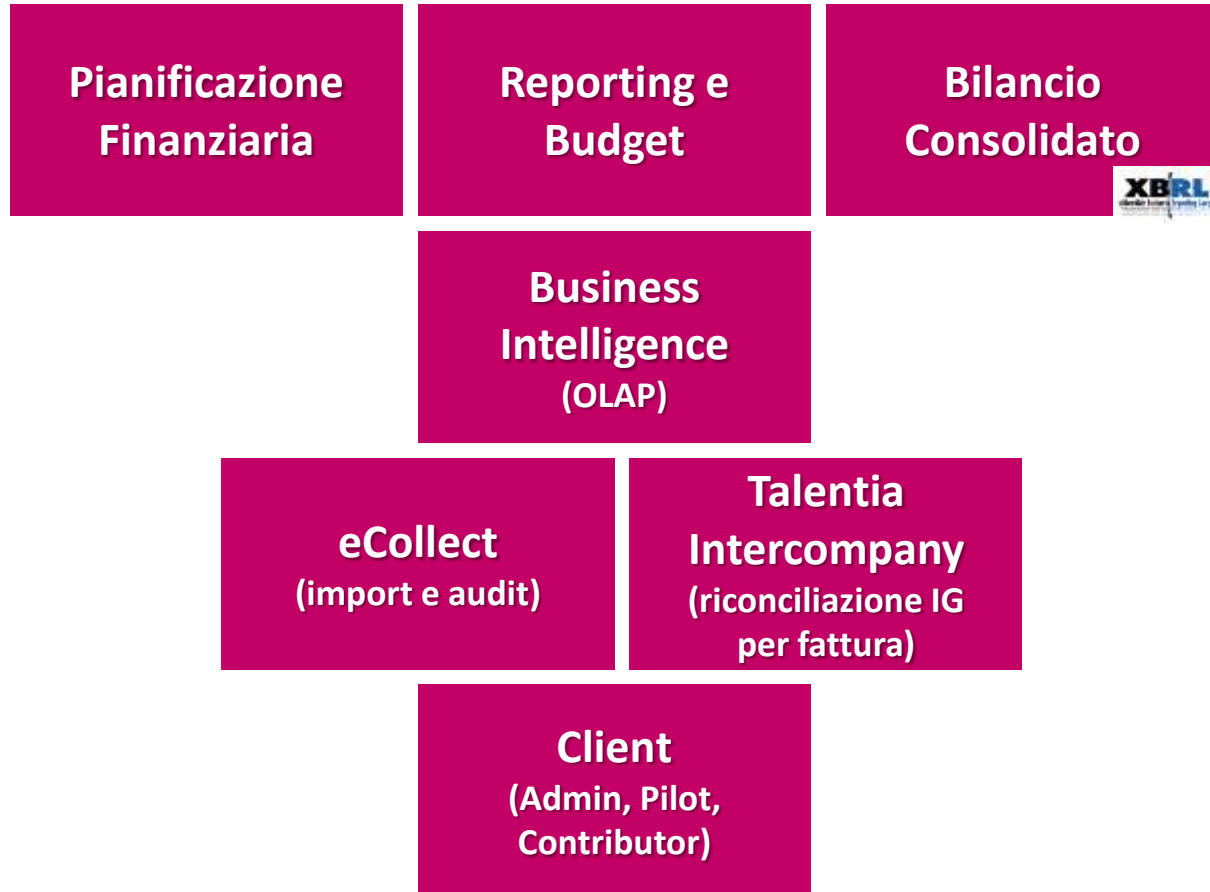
Pianificazione Finanziaria

Reporting e Budget

Bilancio Consolidato

XBRL

Business Intelligence
(OLAP)

eCollect
(import e audit)

Talentia Intercompany
(riconciliazione IG per fattura)

Client
(Admin, Pilot, Contributor)